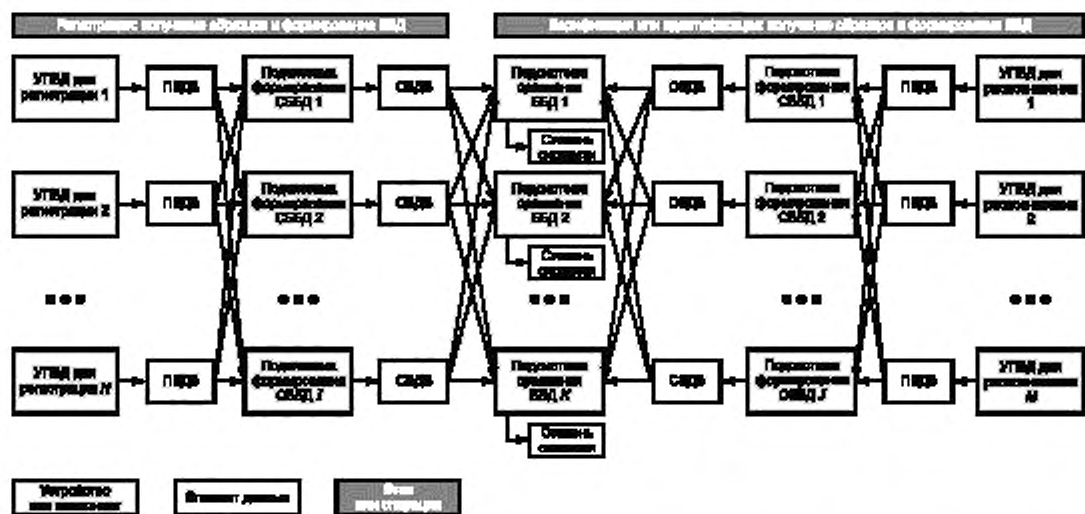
Регистрация: получение образцов и формирование ББД

Верификация или идентификация: получение образцов и формирование ББД

УПБД для регистрации 1

ПББД

Подсистема формирования СББД 1

СББД

Подсистема сравнения ББД 1

Оценка сравнения

СББД

Подсистема формирования СББД 1

ПББД

УПБД для распознавания 1

УПБД для регистрации 2

ПББД

Подсистема формирования СББД 2

СББД

Подсистема сравнения ББД 2

Оценка сравнения

СББД

Подсистема формирования СББД 2

ПББД

УПБД для распознавания 2

• • •

• • •

• • •

• • •

• • •

УПБД для регистрации N

ПББД

Подсистема формирования СББД J

СББД

Подсистема сравнения ББД K

Оценка сравнения

СББД

Подсистема формирования СББД J

ПББД

УПБД для распознавания M

Устройство или подсистема

Элемент данных

Фаза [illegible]